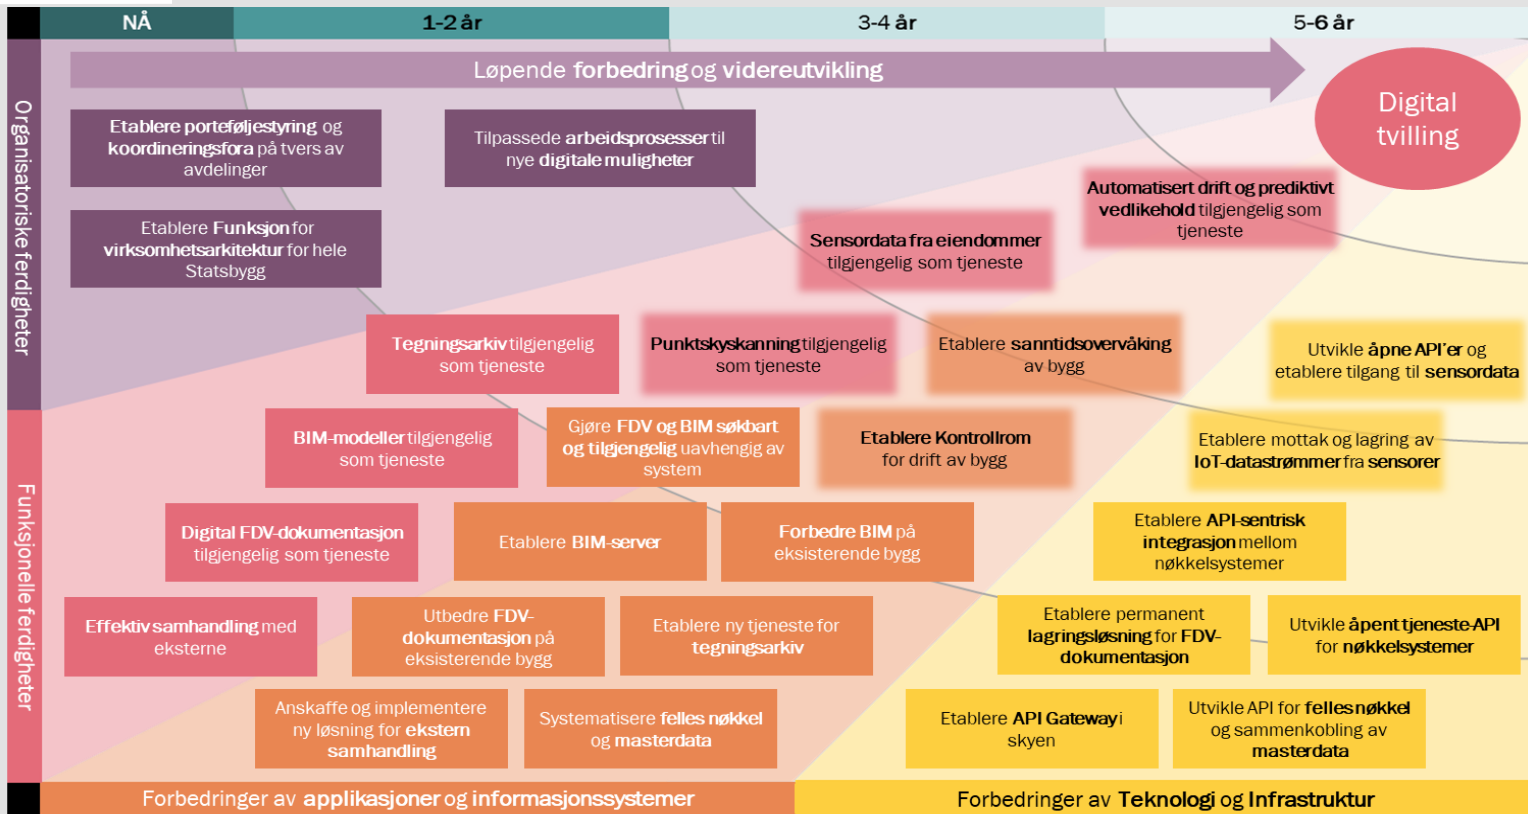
NÅ | 1-2 år | 3-4 år | 5-6 år

Løpende forbedring og videreutvikling

Digital tvilling

Organisatoriske ferdigheter

Etablere porteføljestyring og koordineringsfora på tvers av avdelinger

Tilpassede arbeidsprosesser til nye digitale muligheter

Etablere Funksjon for virksomhetsarkitektur for hele Statsbygg

Automatisert drift og prediktivt vedlikehold tilgjengelig som tjeneste

Sensordata fra eiendommer tilgjengelig som tjeneste

Tegningsarkiv tilgjengelig som tjeneste

Punktskyskanning tilgjengelig som tjeneste

Etablere sanntidsovervåking av bygg

Utvikle åpne API'er og etablere tilgang til sensordata

Funksjonelle ferdigheter

BIM-modeller tilgjengelig som tjeneste

Gjøre FDV og BIM søkbart og tilgjengelig uavhengig av system

Etablere Kontrollrom for drift av bygg

Etablere mottak og lagring av IoT-datastrømmer fra sensorer

Digital FDV-dokumentasjon tilgjengelig som tjeneste

Etablere BIM-server

Forbedre BIM på eksisterende bygg

Etablere API-sentrisk integrasjon mellom nøkkelsystemer

Effektiv samhandling med eksterne

Utbedre FDV-dokumentasjon på eksisterende bygg

Etablere ny tjeneste for tegningsarkiv

Etablere permanent lagringsløsning for FDV-dokumentasjon

Utvikle åpent tjeneste-API for nøkkelsystemer

Anskaffe og implementere ny løsning for ekstern samhandling

Systematisere felles nøkkel og masterdata

Etablere API Gateway i skyen

Utvikle API for felles nøkkel og sammenkobling av masterdata

Forbedringer av applikasjoner og informasjonssystemer

Forbedringer av Teknologi og Infrastruktur